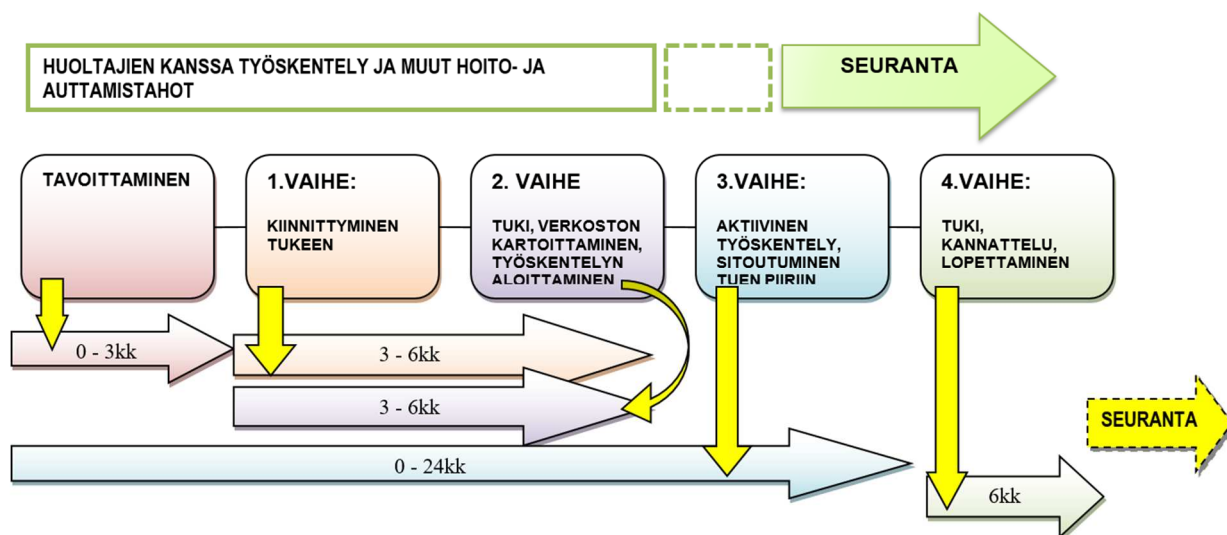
HUOLTAJIEN KANSSA TYÖSKENTELY JA MUUT HOITO- JA AUTTAMISTAHOT

SEURANTA

TAVOITTAMINEN

1.VAIHE:

KIINNITTYMINEN TUKEEN

2. VAIHE

TUKI, VERKOSTON KARTOITTAMINEN, TYÖSKENTELYN ALOITTAMINEN

3.VAIHE:

AKTIIVINEN TYÖSKENTELY, SITOUTUMINEN TUEN PIIRIIN

4.VAIHE:

TUKI, KANNATTELU, LOPETTAMINEN

0 - 3kk

3 - 6kk

3 - 6kk

SEURANTA

0 - 24kk

6kk